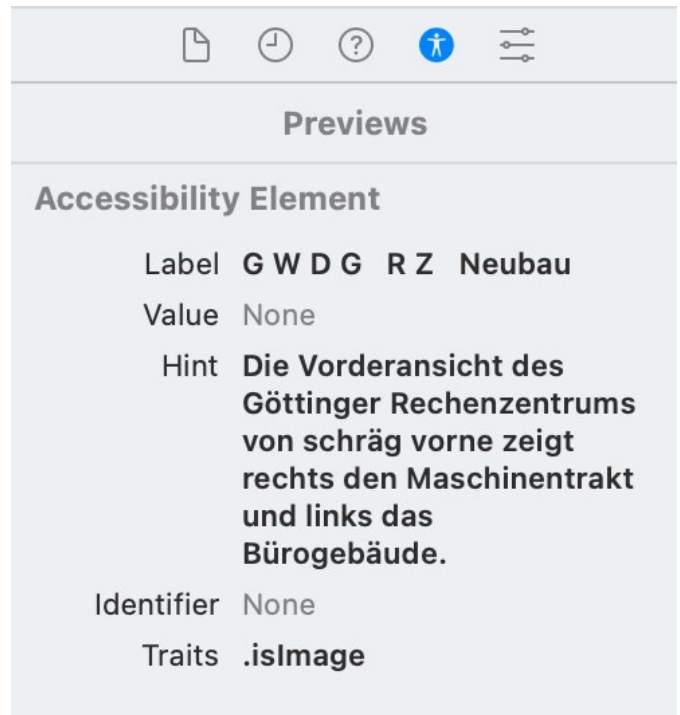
Previews

Accessibility Element

Label G W D G R Z Neubau

Value None

Hint Die Vorderansicht des Göttinger Rechenzentrums von schräg vorne zeigt rechts den Maschinentrakt und links das Bürogebäude.

Identifier None

Traits .isImage